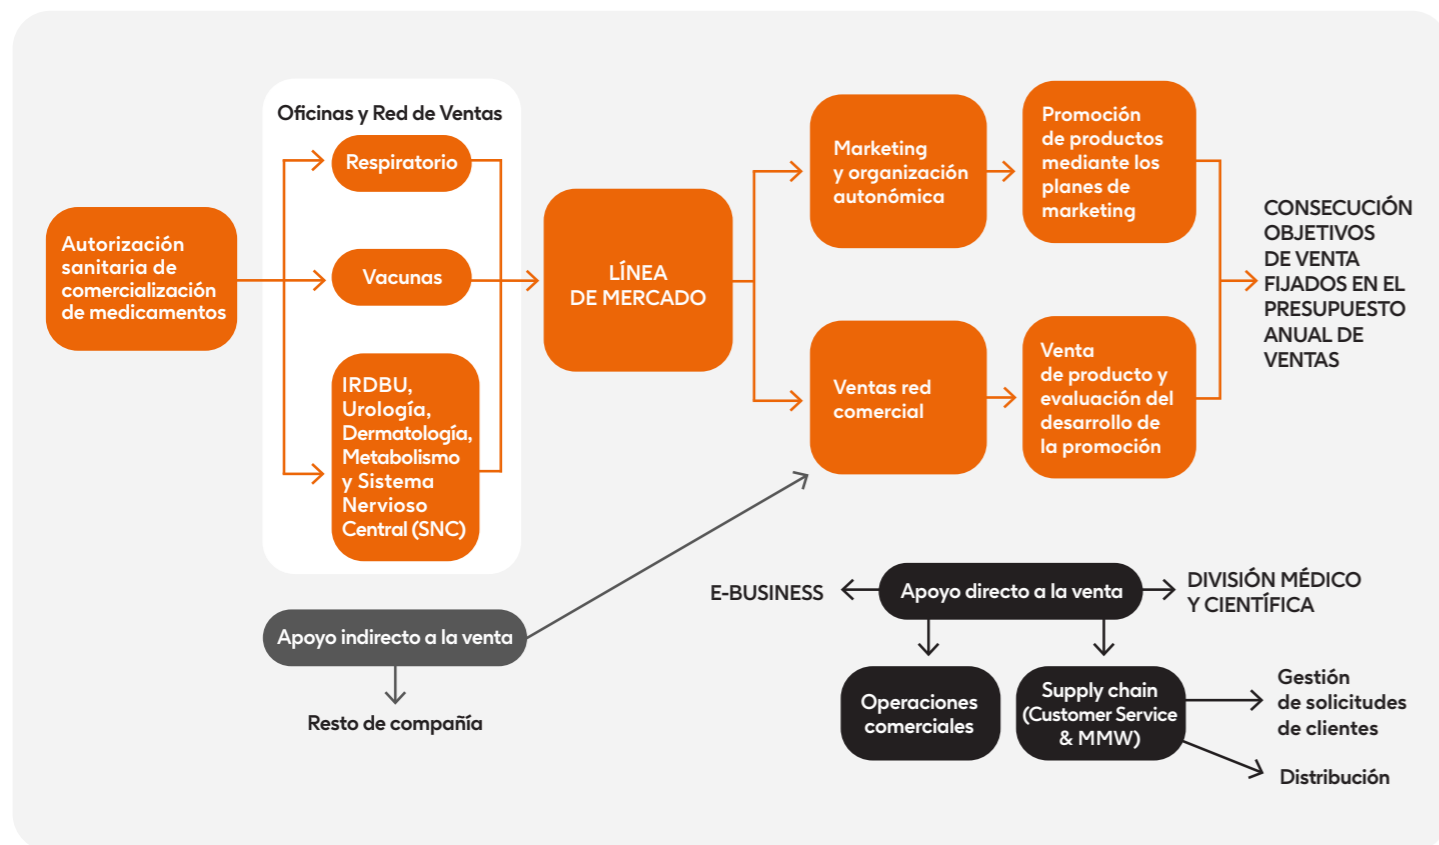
Autorización sanitaria de comercialización de medicamentos

Oficinas y Red de Ventas

Respiratorio

Vacunas

IRDBU, Urología, Dermatología, Metabolismo y Sistema Nervioso Central (SNC)

LÍNEA DE MERCADO

Marketing y organización autonómica

Promoción de productos mediante los planes de marketing

Ventas red comercial

Venta de producto y evaluación del desarrollo de la promoción

CONSECUCIÓN OBJETIVOS DE VENTA FIJADOS EN EL PRESUPUESTO ANUAL DE VENTAS

Apoyo indirecto a la venta

Resto de compañía

E-BUSINESS

Apoyo directo a la venta

DIVISIÓN MÉDICO Y CIENTÍFICA

Operaciones comerciales

Supply chain (Customer Service & MMW)

Gestión de solicitudes de clientes

Distribución